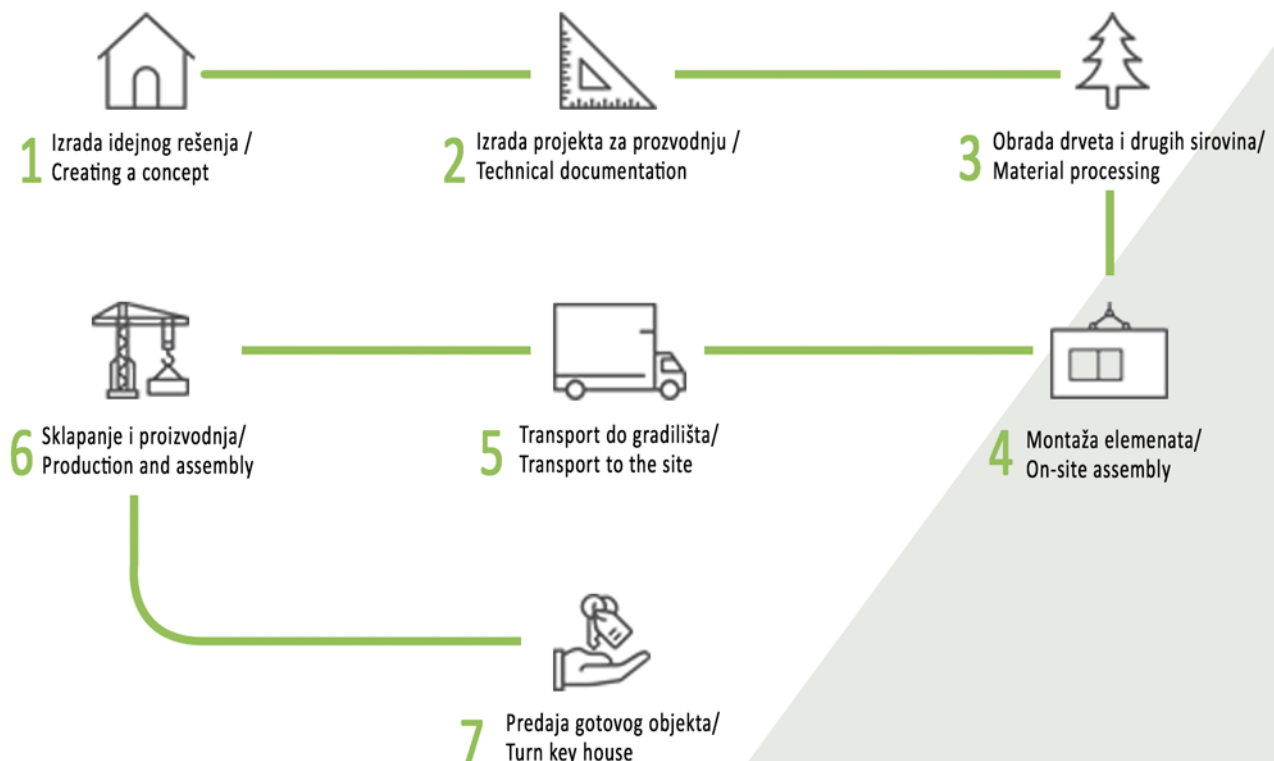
1 Izrada idejnog rešenja / Creating a concept

2 Izrada projekta za prozvodnju / Technical documentation

3 Obrada drveta i drugih sirovina/ Material processing

6 Sklapanje i proizvodnja/ Production and assembly

5 Transport do gradilišta/ Transport to the site

4 Montaža elemenata/ On-site assembly

7 Predaja gotovog objekta/ Turn key house